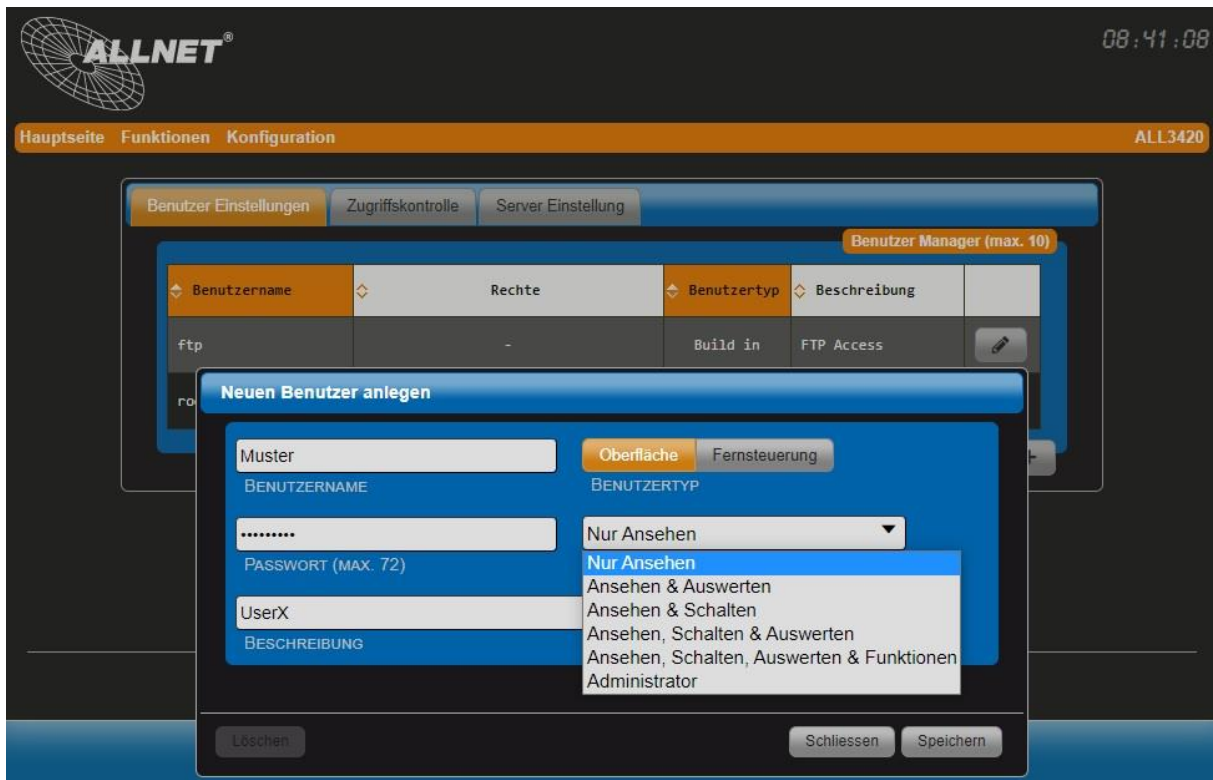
ALLNET®

08:41:08

Hauptseite Funktionen Konfiguration

ALL3420

Benutzer Einstellungen | Zugriffskontrolle | Server Einstellung

Benutzer Manager (max. 10)

| Benutzername | Rechte | Benutzertyp | Beschreibung | |
|---|---|---|---|---|
| ftp | - | Build in | FTP Access | |
| ro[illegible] | | | | |

Neuen Benutzer anlegen

Muster

BENUTZERNAME

Oberfläche | Fernsteuerung

BENUTZERTYP

•••••••••

PASSWORT (MAX. 72)

Nur Ansehen

Nur Ansehen
Ansehen & Auswerten
Ansehen & Schalten
Ansehen, Schalten & Auswerten
Ansehen, Schalten, Auswerten & Funktionen
Administrator

UserX

BESCHREIBUNG

Löschen

Schliessen | Speichern